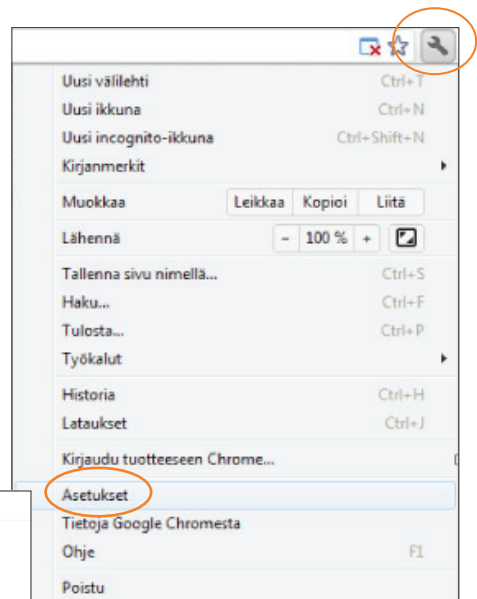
Uusi välilehti Ctrl+T
Uusi ikkuna Ctrl+N
Uusi incognito-ikkuna Ctrl+Shift+N
Kirjanmerkit

Muokkaa | Leikkaa | Kopioi | Liitä

Lähennä | – | 100 % | +

Tallenna sivu nimellä... Ctrl+S
Haku... Ctrl+F
Tulosta... Ctrl+P
Työkalut

Historia Ctrl+H
Lataukset Ctrl+J

Kirjaudu tuotteeseen Chrome...

Asetukset
Tietoja Google Chromesta
Ohje F1

Poistu